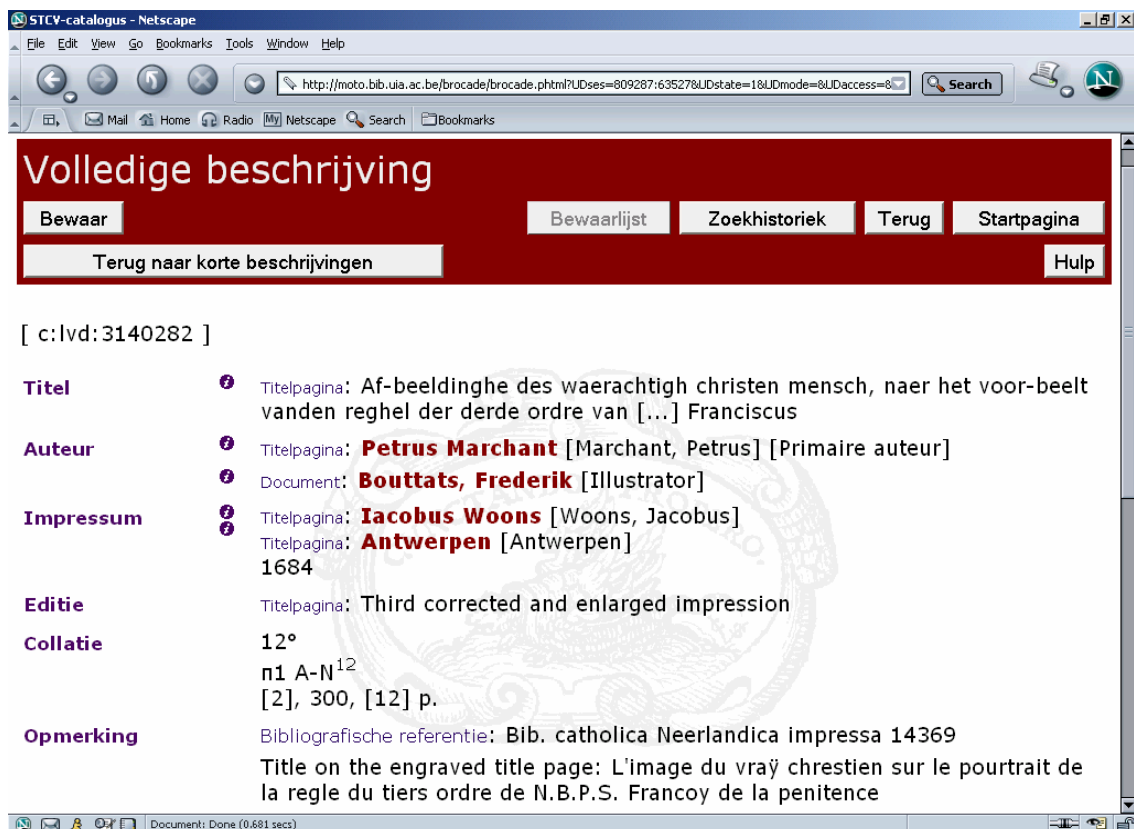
STCV-catalogus - Netscape

File Edit View Go Bookmarks Tools Window Help

http://moto.bib.uia.ac.be/brocade/brocade.phtml?UDses=809287:63527&UDstate=1&UDmode=&UDaccess=8

Search

Mail Home Radio Netscape Search Bookmarks

Volledige beschrijving

Bewaar

Bewaarlijst

Zoekhistoriek

Terug

Startpagina

Terug naar korte beschrijvingen

Hulp

[ c:lvd:3140282 ]

| | |
|---|---|
| Titel | Titelpagina: Af-beeldinghe des waerachtigh christen mensch, naer het voor-beelt vanden reghel der derde ordre van [...] Franciscus |
| Auteur | Titelpagina: Petrus Marchant [Marchant, Petrus] [Primaire auteur] |
| | Document: Bouttats, Frederik [Illustrator] |
| Impressum | Titelpagina: Iacobus Woons [Woons, Jacobus] Titelpagina: Antwerpen [Antwerpen] 1684 |
| Editie | Titelpagina: Third corrected and enlarged impression |
| Collatie | 12° π1 A-N$^{12}$ [2], 300, [12] p. |
| Opmerking | Bibliografische referentie: Bib. catholica Neerlandica impressa 14369 |
| | Title on the engraved title page: L'image du vraÿ chrestien sur le pourtrait de la regle du tiers ordre de N.B.P.S. Francoy de la penitence |

Document: Done (0.681 secs)